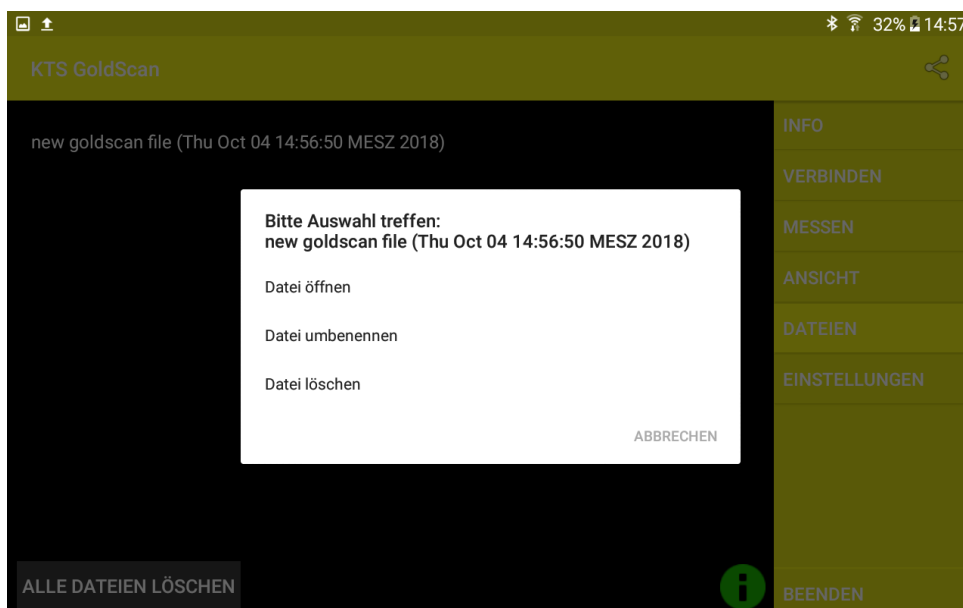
32% 14:57

KTS GoldScan

new goldscan file (Thu Oct 04 14:56:50 MESZ 2018)

INFO
VERBINDEN
MESSEN
ANSICHT
DATEIEN
EINSTELLUNGEN

Bitte Auswahl treffen:
new goldscan file (Thu Oct 04 14:56:50 MESZ 2018)

Datei öffnen

Datei umbenennen

Datei löschen

ABBRECHEN

ALLE DATEIEN LÖSCHEN

i

BEENDEN